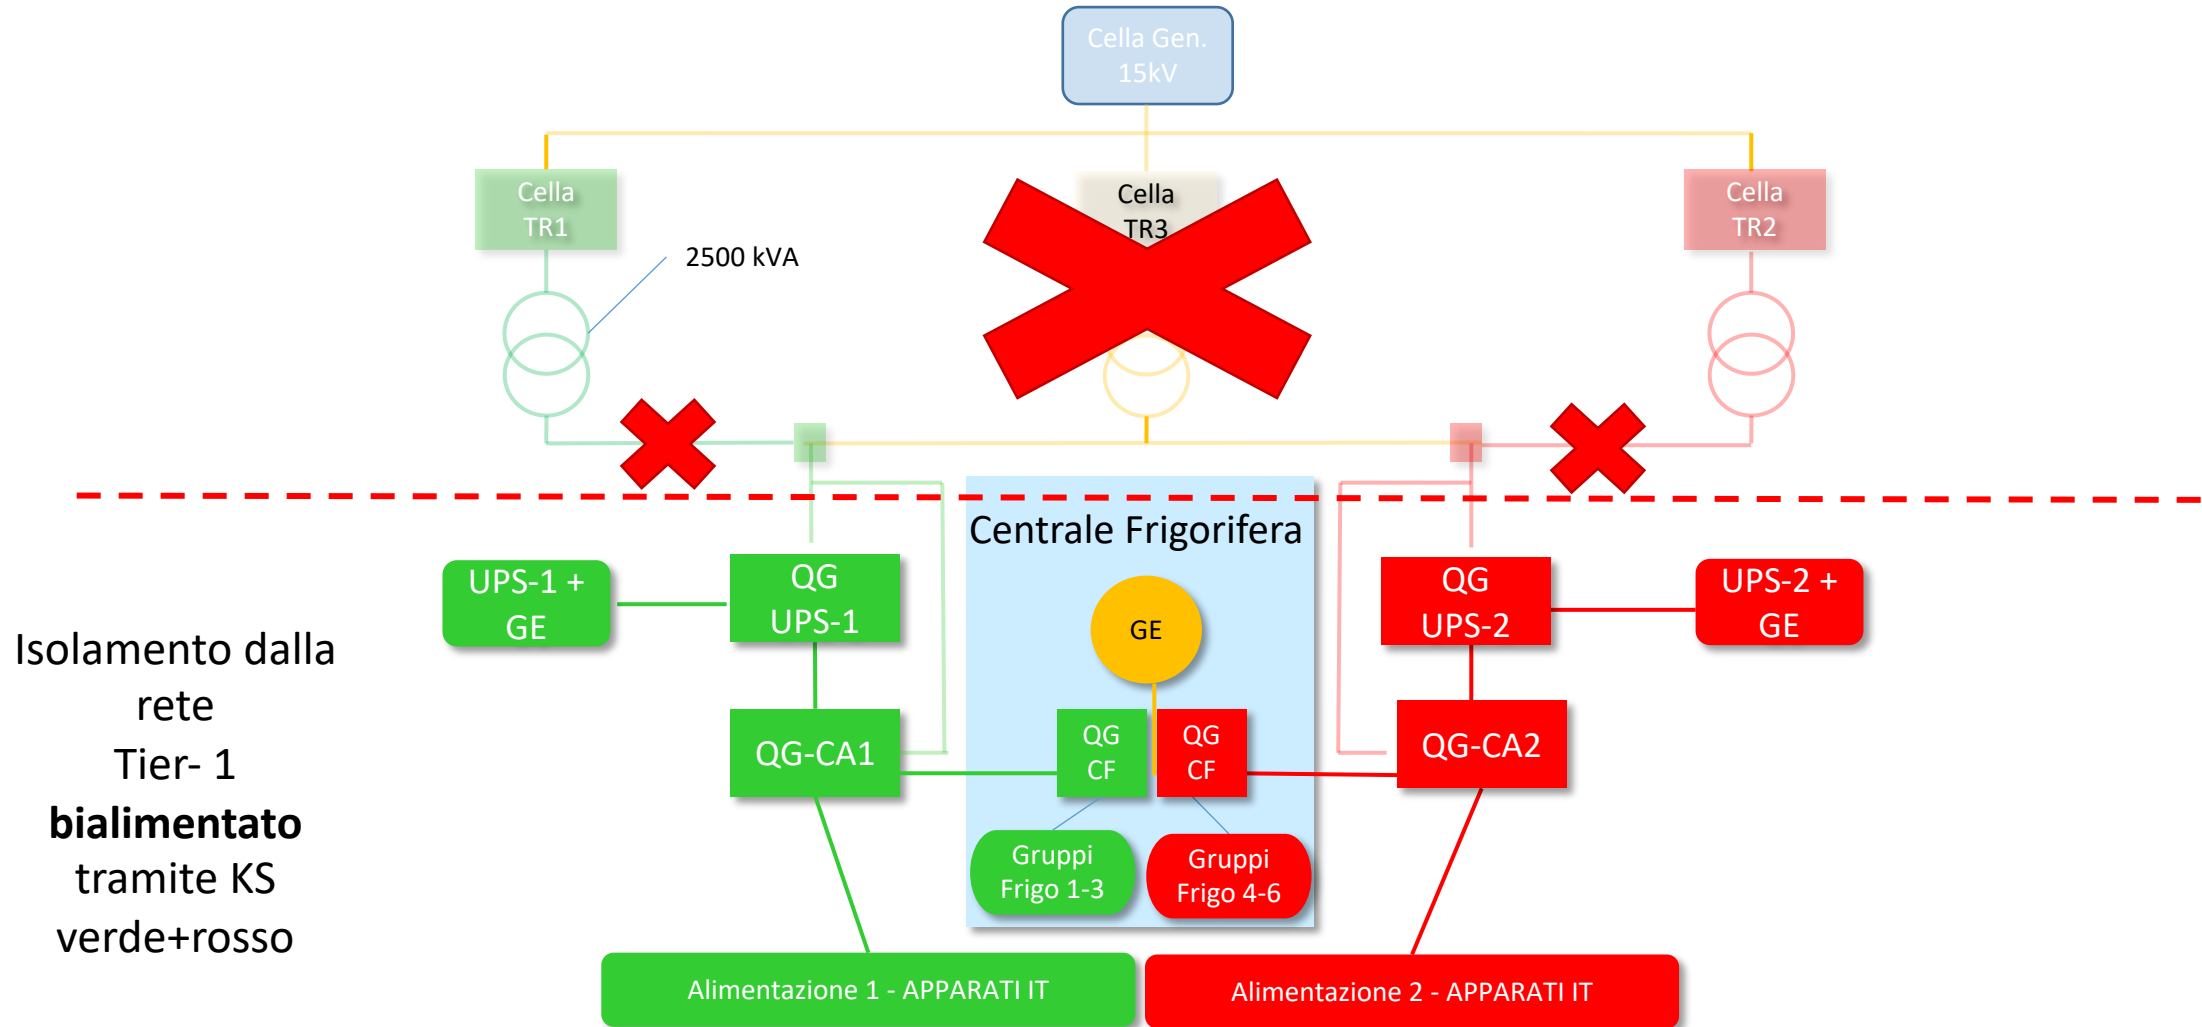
Cella Gen. 15kV

Cella TR1

Cella TR3

Cella TR2

2500 kVA

Centrale Frigorifera

UPS-1 + GE

QG UPS-1

GE

QG UPS-2

UPS-2 + GE

Isolamento dalla rete
Tier- 1
**bialimentato**
tramite KS
verde+rosso

QG-CA1

QG CF

QG CF

QG-CA2

Gruppi Frigo 1-3

Gruppi Frigo 4-6

Alimentazione 1 - APPARATI IT

Alimentazione 2 - APPARATI IT